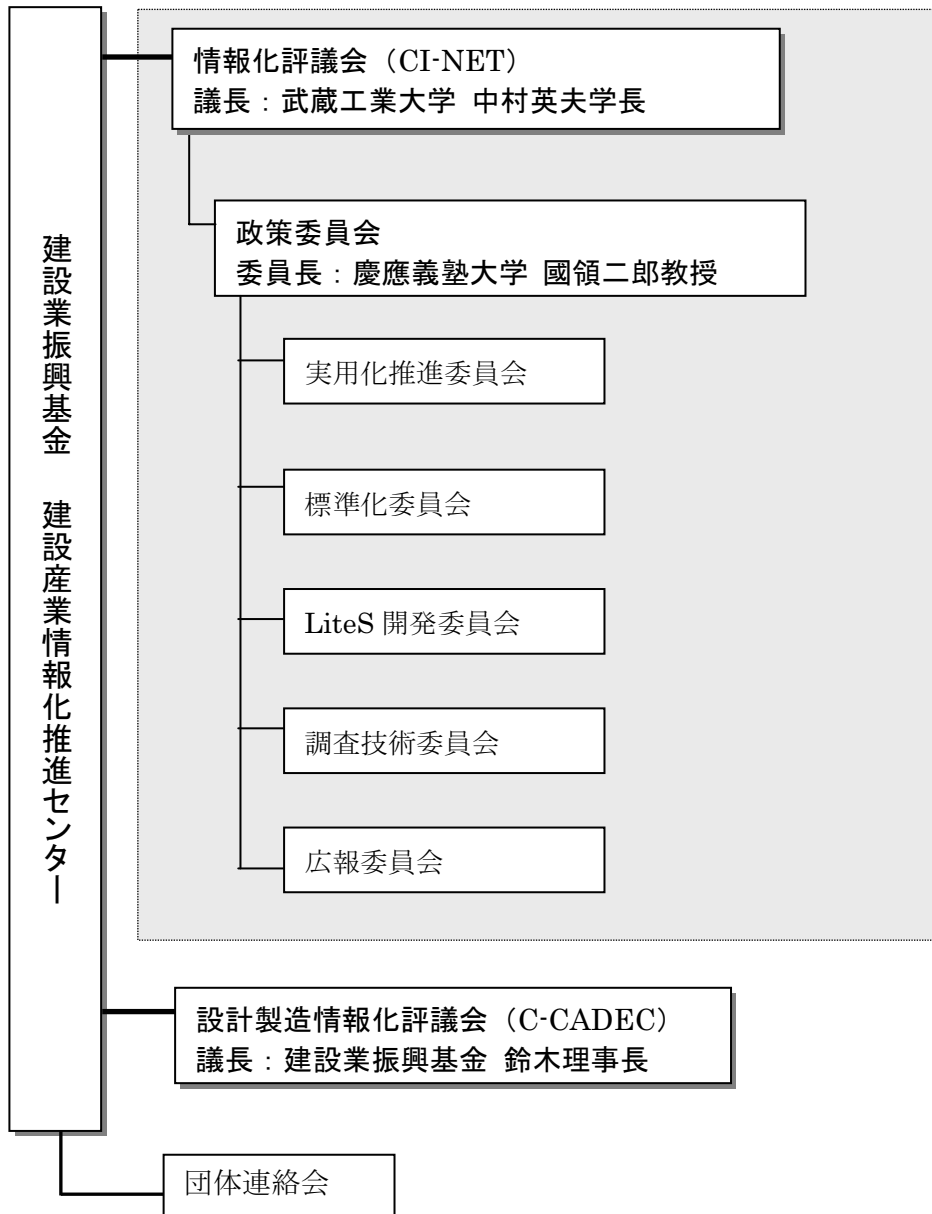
建設業振興基金　建設産業情報化推進センター

情報化評議会（CI-NET）
議長：武蔵工業大学 中村英夫学長

政策委員会
委員長：慶應義塾大学 國領二郎教授

実用化推進委員会

標準化委員会

LiteS 開発委員会

調査技術委員会

広報委員会

設計製造情報化評議会（C-CADEC）
議長：建設業振興基金 鈴木理事長

団体連絡会